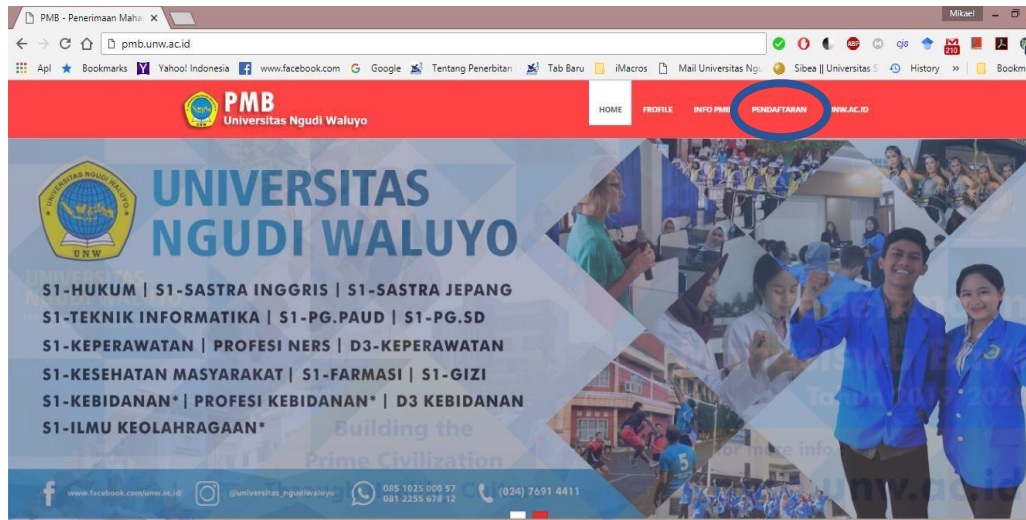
PMB - Penerimaan Maha ×

Mikael

pmb.unw.ac.id

Apl Bookmarks Yahoo! Indonesia www.facebook.com Google Tentang Penerbitan Tab Baru iMacros Mail Universitas Ngu Sibea || Universitas S History » Bookm

PMB
Universitas Ngudi Waluyo

HOME PROFILE INFO PMB PENDAFTARAN UNW.AC.ID

UNIVERSITAS NGUDI WALUYO

UNW

S1-HUKUM | S1-SASTRA INGGRIS | S1-SASTRA JEPANG
S1-TEKNIK INFORMATIKA | S1-PG.PAUD | S1-PG.SD
S1-KEPERAWATAN | PROFESI NERS | D3-KEPERAWATAN
S1-KESEHATAN MASYARAKAT | S1-FARMASI | S1-GIZI
S1-KEBIDANAN* | PROFESI KEBIDANAN* | D3 KEBIDANAN
S1-ILMU KEOLAHRAGAAN*

Building the Prime Civilization Through

For more info

unw.ac.id

www.facebook.com/unw.ac.id @universitas_ngudiwaluyo 085 1025 000 57 081 2255 678 12 (024) 7691 4411